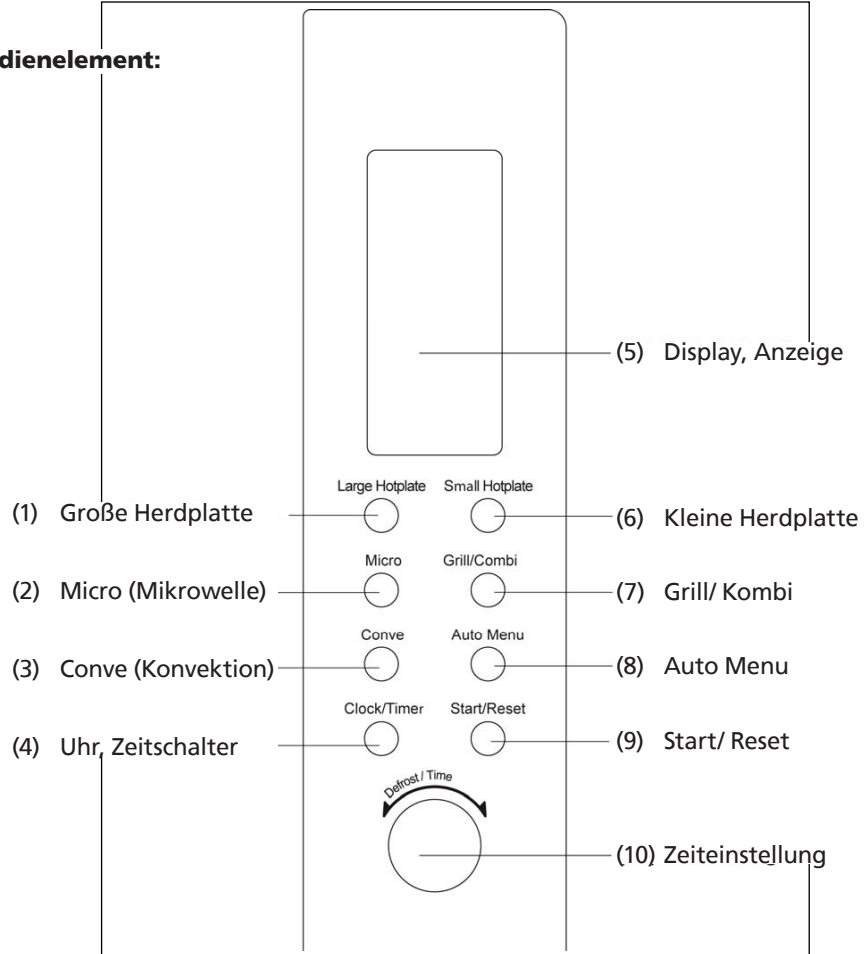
dienelement:

(5) Display, Anzeige

Large Hotplate
Small Hotplate
(1) Große Herdplatte
(6) Kleine Herdplatte

Micro
Grill/Combi
(2) Micro (Mikrowelle)
(7) Grill/ Kombi

Conve
Auto Menu
(3) Conve (Konvektion)
(8) Auto Menu

Clock/Timer
Start/Reset
(4) Uhr, Zeitschalter
(9) Start/ Reset

Defrost / Time
(10) Zeiteinstellung